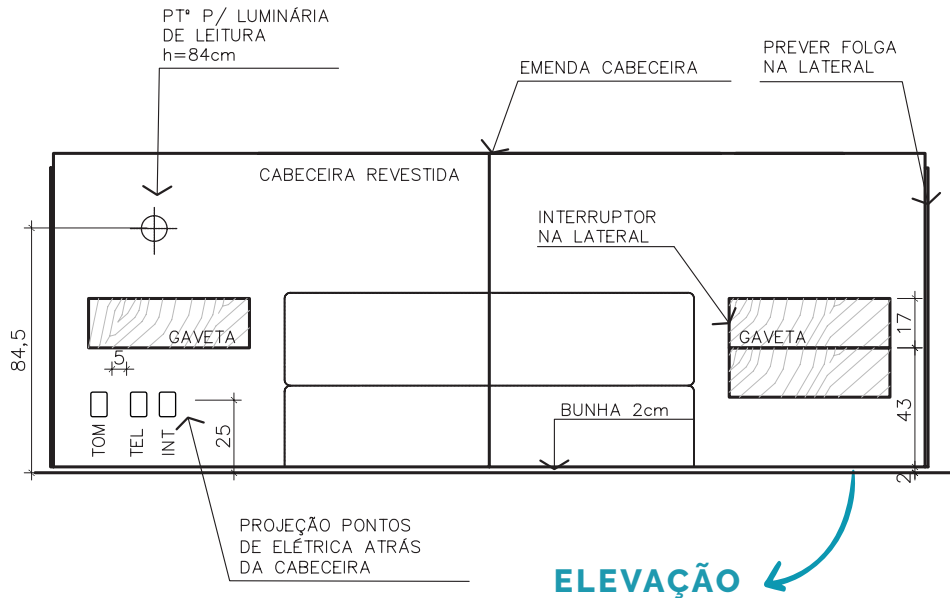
PTº P/ LUMINÁRIA
DE LEITURA
h=84cm

EMENDA CABECEIRA

PREVER FOLGA
NA LATERAL

CABECEIRA REVESTIDA

INTERRUPTOR
NA LATERAL

84,5

GAVETA

5

GAVETA

17

43

BUNHA 2cm

TOM TEL INT

25

2

PROJEÇÃO PONTOS
DE ELÉTRICA ATRÁS
DA CABECEIRA

ELEVAÇÃO